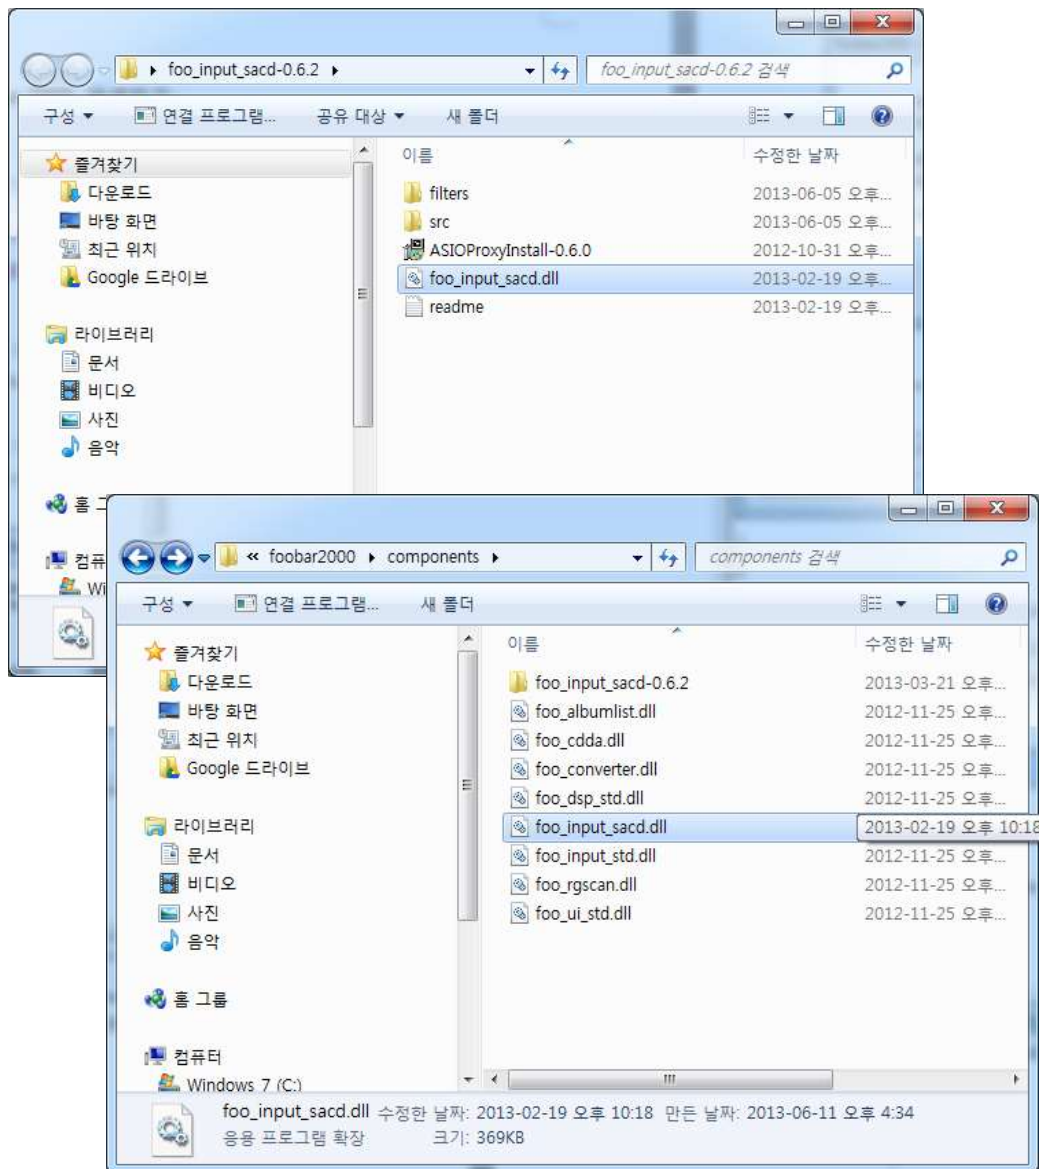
foo_input_sacd-0.6.2 ▸

foo_input_sacd-0.6.2 검색

구성 ▾ 연결 프로그램... 공유 대상 ▾ 새 폴더

즐겨찾기
다운로드
바탕 화면
최근 위치
Google 드라이브

라이브러리
문서
비디오
사진
음악

홈 그

컴퓨
Wi

| 이름 | 수정한 날짜 |
|---|---|
| filters | 2013-06-05 오후... |
| src | 2013-06-05 오후... |
| ASIOProxyInstall-0.6.0 | 2012-10-31 오후... |
| foo_input_sacd.dll | 2013-02-19 오후... |
| readme | 2013-02-19 오후... |

« foobar2000 ▸ components ▸

components 검색

구성 ▾ 연결 프로그램... 새 폴더

즐겨찾기
다운로드
바탕 화면
최근 위치
Google 드라이브

라이브러리
문서
비디오
사진
음악

홈 그룹

컴퓨터
Windows 7 (C:)

| 이름 | 수정한 날짜 |
|---|---|
| foo_input_sacd-0.6.2 | 2013-03-21 오후... |
| foo_albumlist.dll | 2012-11-25 오후... |
| foo_cdda.dll | 2012-11-25 오후... |
| foo_converter.dll | 2012-11-25 오후... |
| foo_dsp_std.dll | 2012-11-25 오후... |
| foo_input_sacd.dll | 2013-02-19 오후 10:18 |
| foo_input_std.dll | 2012-11-25 오후... |
| foo_rgscan.dll | 2012-11-25 오후... |
| foo_ui_std.dll | 2012-11-25 오후... |

foo_input_sacd.dll 수정한 날짜: 2013-02-19 오후 10:18 만든 날짜: 2013-06-11 오후 4:34
응용 프로그램 확장 크기: 369KB